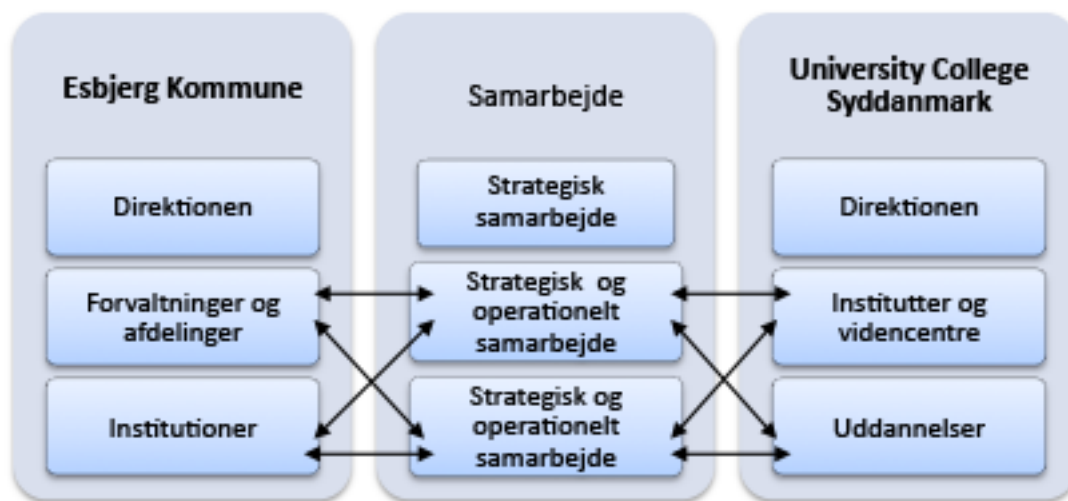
Esbjerg Kommune

Direktionen

Forvaltninger og afdelinger

Institutioner

Samarbejde

Strategisk samarbejde

Strategisk og operationelt samarbejde

Strategisk og operationelt samarbejde

University College Syddanmark

Direktionen

Institutter og videncentre

Uddannelser